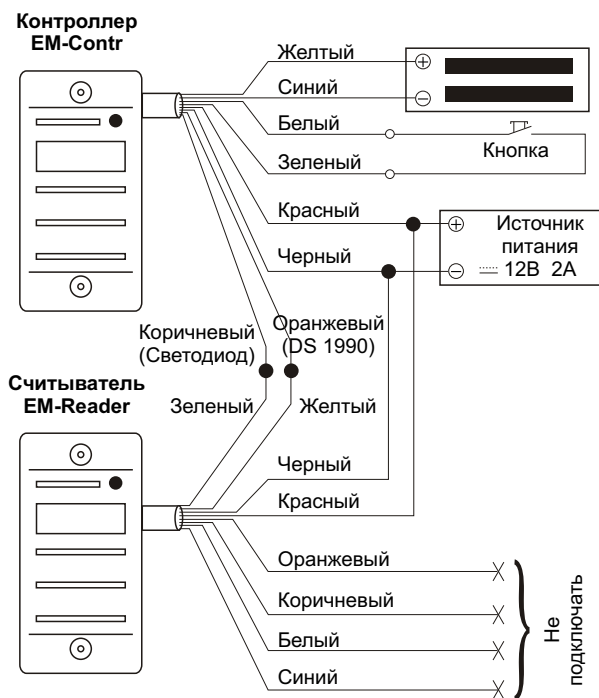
Контроллер EM-Contr

Желтый
Синий
Белый
Зеленый
Кнопка
Красный
Черный
Источник питания
12В 2А

Коричневый (Светодиод)
Оранжевый (DS 1990)

Считыватель EM-Reader

Зеленый
Желтый
Черный
Красный
Оранжевый
Коричневый
Белый
Синий

Не подключать